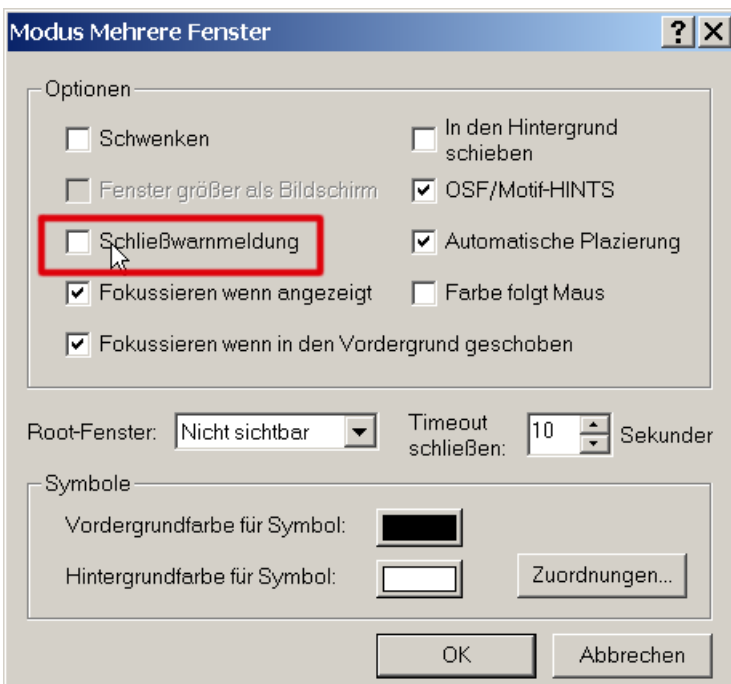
Modus Mehrere Fenster

?

Optionen

Schwenken

In den Hintergrund schieben

Fenster größer als Bildschirm

OSF/Motif-HINTS

Schließwarnmeldung

Automatische Plazierung

Fokussieren wenn angezeigt

Farbe folgt Maus

Fokussieren wenn in den Vordergrund geschoben

Root-Fenster: Nicht sichtbar

Timeout schließen: 10 Sekunden

Symbole

Vordergrundfarbe für Symbol:

Hintergrundfarbe für Symbol:

Zuordnungen...

OK

Abbrechen